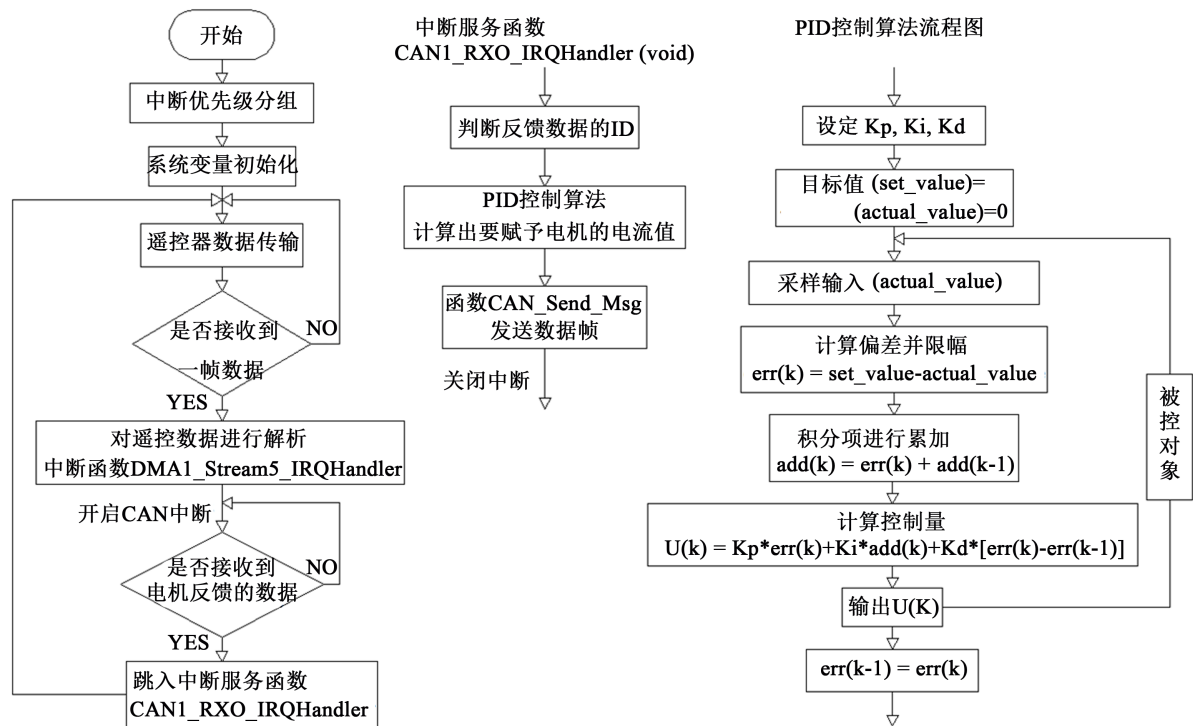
开始

中断优先级分组

系统变量初始化

遥控器数据传输

是否接收到一帧数据

NO

YES

对遥控数据进行解析
中断函数DMA1_Stream5_IRQHandler

开启CAN中断

是否接收到电机反馈的数据

NO

YES

跳入中断服务函数
CAN1_RXO_IRQHandler

中断服务函数
CAN1_RXO_IRQHandler (void)

判断反馈数据的ID

PID控制算法
计算出要赋予电机的电流值

函数CAN_Send_Msg
发送数据帧

关闭中断

PID控制算法流程图

设定 Kp, Ki, Kd

目标值 (set_value)=
(actual_value)=0

采样输入 (actual_value)

计算偏差并限幅
err(k) = set_value-actual_value

积分项进行累加
add(k) = err(k) + add(k-1)

计算控制量
U(k) = Kp*err(k)+Ki*add(k)+Kd*[err(k)-err(k-1)]

输出U(K)

err(k-1) = err(k)

被控对象